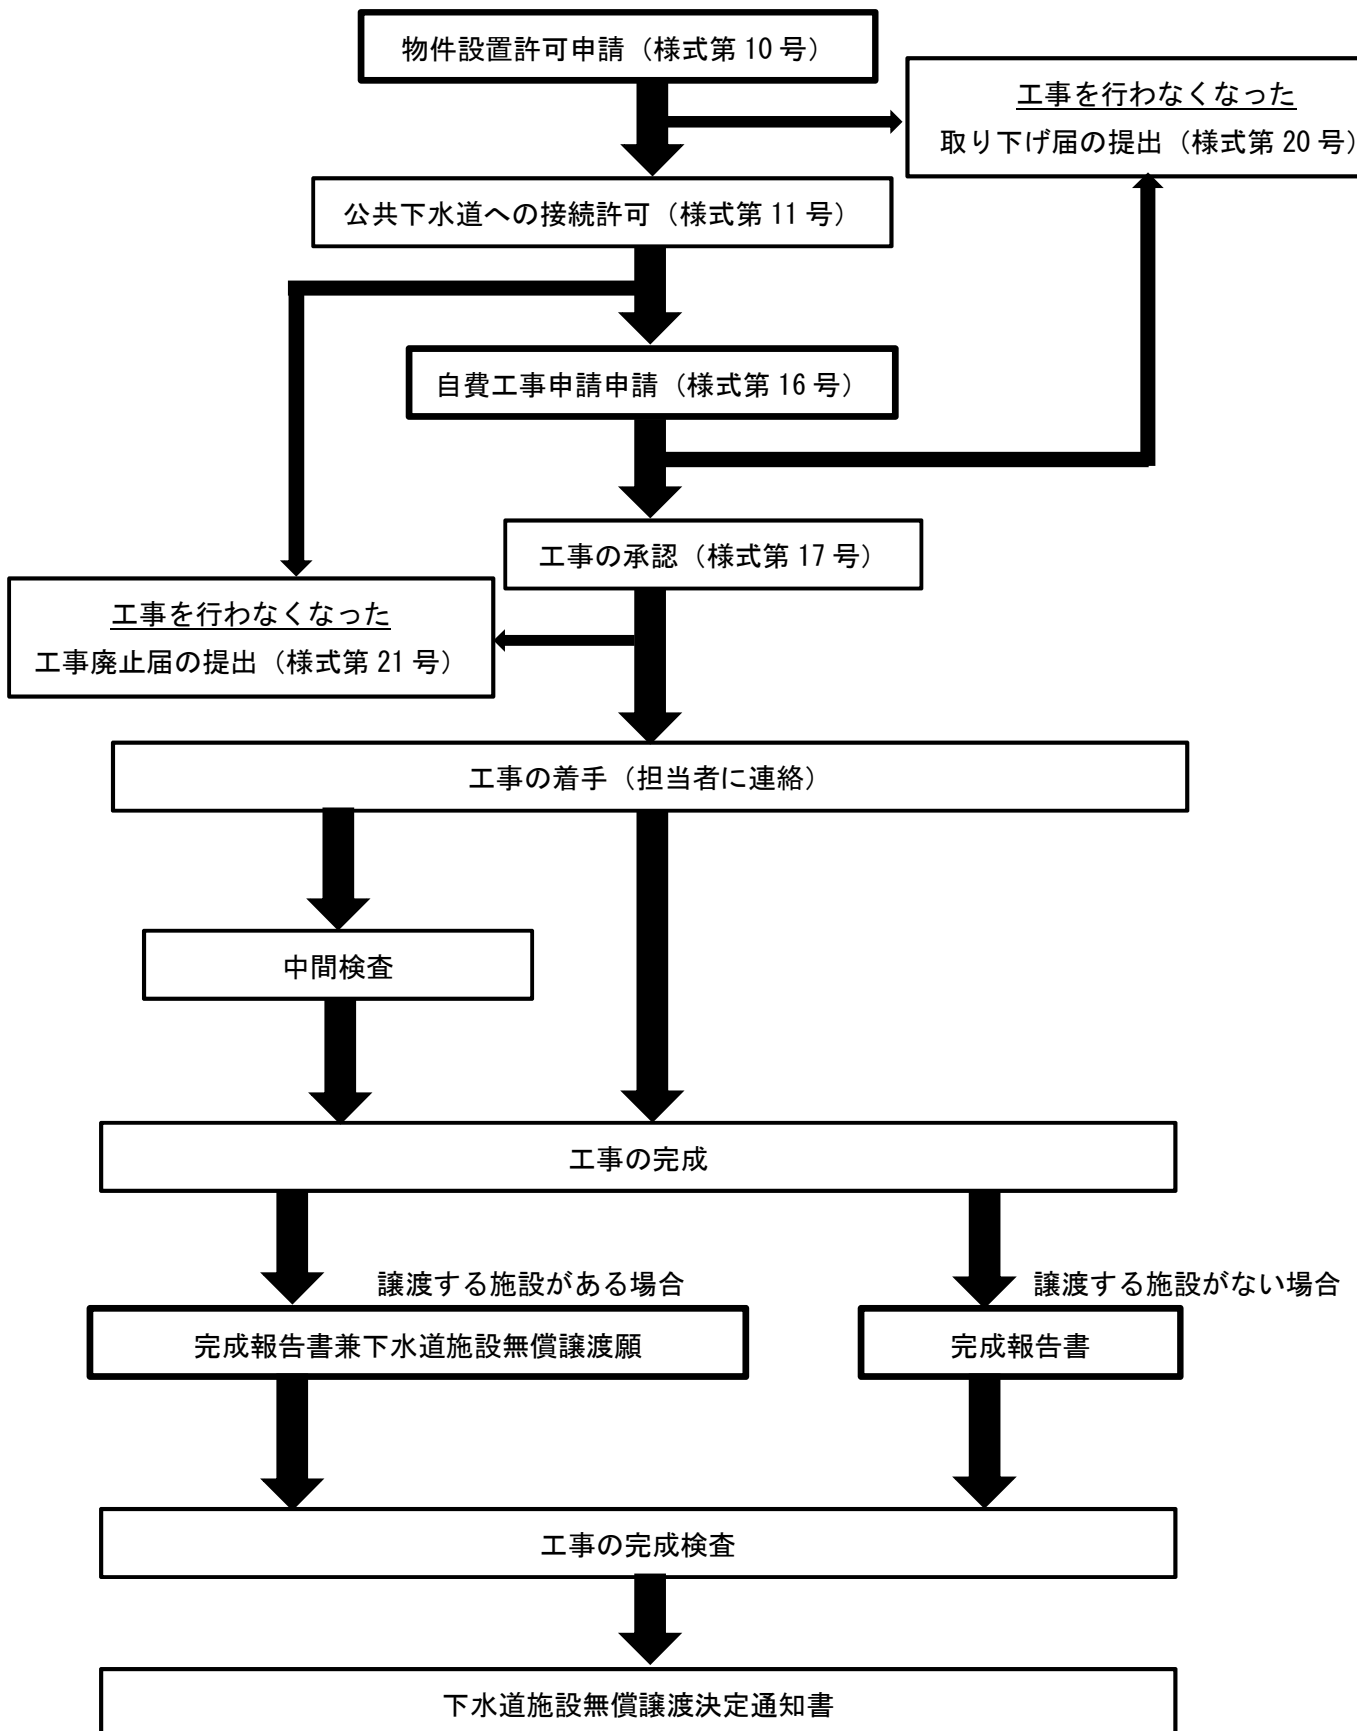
物件設置許可申請（様式第 10 号）

工事を行わなくなった
取り下げ届の提出（様式第 20 号）

公共下水道への接続許可（様式第 11 号）

自費工事申請申請（様式第 16 号）

工事の承認（様式第 17 号）

工事を行わなくなった
工事廃止届の提出（様式第 21 号）

工事の着手（担当者に連絡）

中間検査

工事の完成

譲渡する施設がある場合

譲渡する施設がない場合

完成報告書兼下水道施設無償譲渡願

完成報告書

工事の完成検査

下水道施設無償譲渡決定通知書